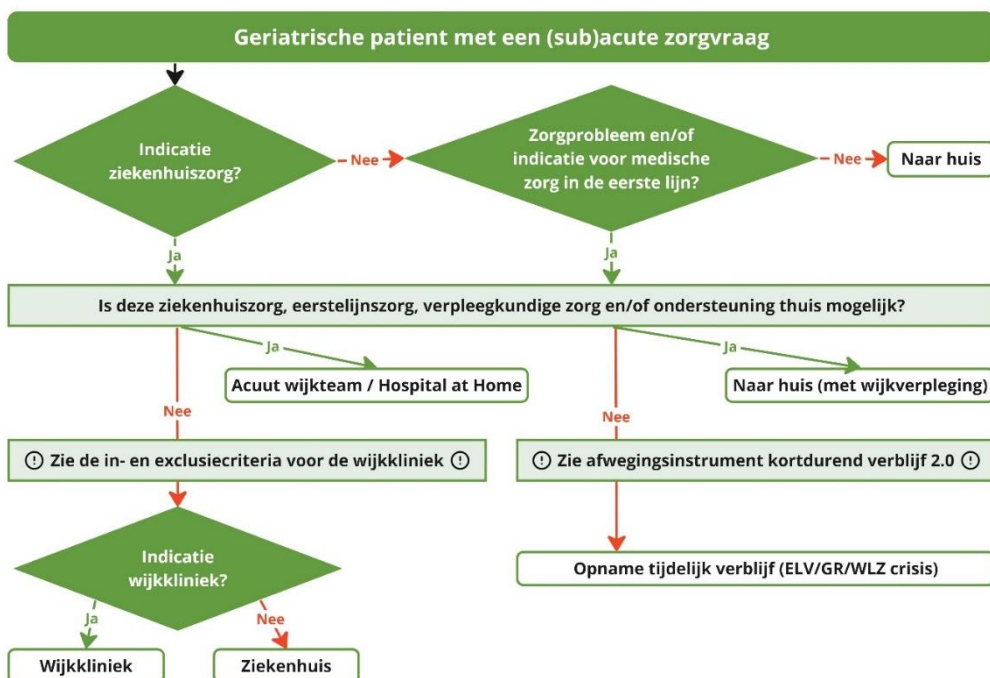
Geriatrische patient met een (sub)acute zorgvraag

Indicatie ziekenhuiszorg?

Nee

Zorgprobleem en/of indicatie voor medische zorg in de eerste lijn?

Nee

Naar huis

Ja

Ja

Is deze ziekenhuiszorg, eerstelijnszorg, verpleegkundige zorg en/of ondersteuning thuis mogelijk?

Ja

Acuut wijkteam / Hospital at Home

Ja

Naar huis (met wijkverpleging)

Nee

Nee

! Zie de in- en exclusiecriteria voor de wijkkliniek !

! Zie afwegingsinstrument kortdurend verblijf 2.0 !

Indicatie wijkkliniek?

Opname tijdelijk verblijf (ELV/GR/WLZ crisis)

Ja

Nee

Wijkkliniek

Ziekenhuis